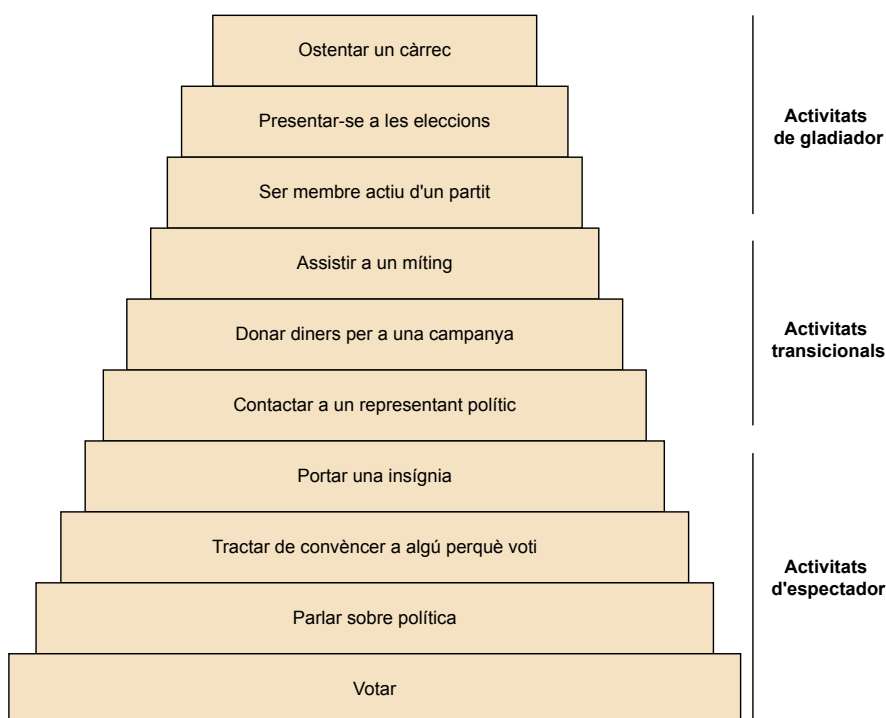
Ostentar un càrrec

Presentar-se a les eleccions

Ser membre actiu d'un partit

Activitats de gladiador

Assistir a un míting

Donar diners per a una campanya

Contactar a un representant polític

Activitats transicionals

Portar una insígnia

Tractar de convèncer a algú perquè voti

Parlar sobre política

Votar

Activitats d'espectador